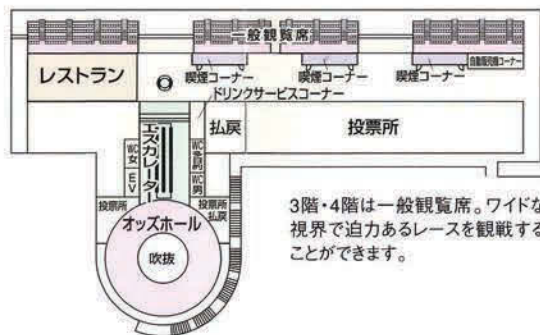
一般観覧席

レストラン

喫煙コーナー

喫煙コーナー

喫煙コーナー

自動発売機コーナー

ドリンクサービスコーナー

払戻

投票所

WC女

EV

エスカレーター

WC多目的

WC男

投票所

投票所払戻

オッズホール

吹抜

3階・4階は一般観覧席。ワイドな視界で迫力あるレースを観戦することができます。